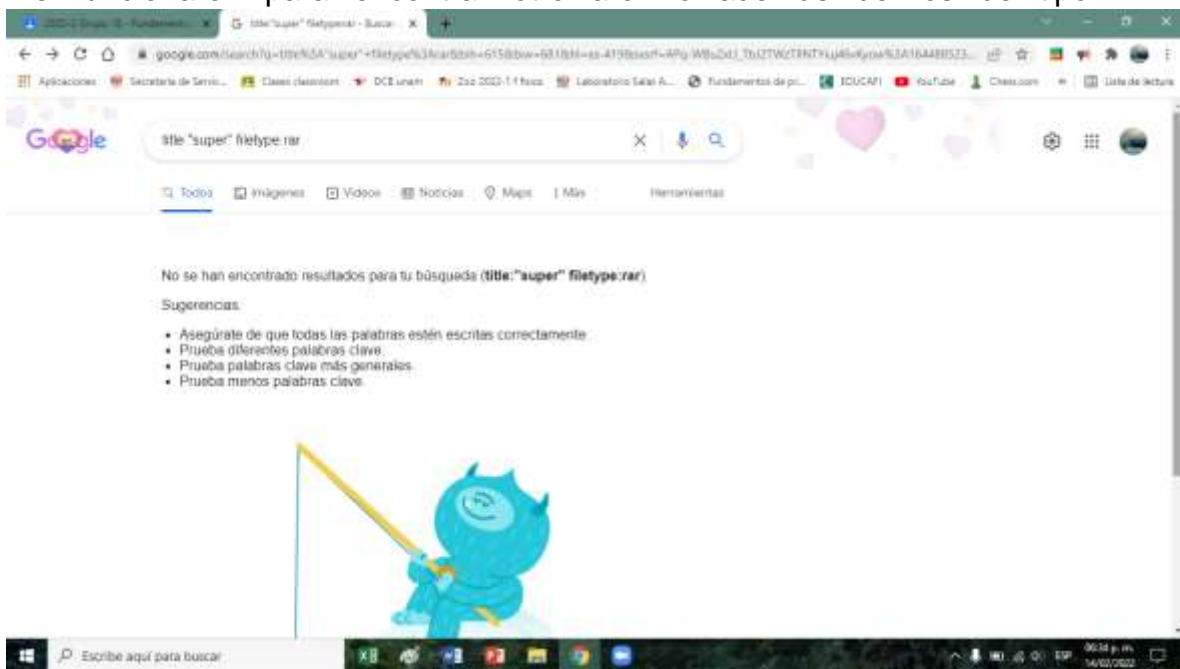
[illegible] × G title:"super" filetype:rar - Buscar ×

google.com/search?q=title%3A"super"+filetype%3Arar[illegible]

Aplicaciones Secretaría de Servic... Clases classroom DCB unam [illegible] Laboratorio Salas A... Fundamentos de pr... EDUCAFI YouTube Chess.com Lista de lectura

Google

title:"super" filetype:rar

Todos Imágenes Videos Noticias Maps Más Herramientas

No se han encontrado resultados para tu búsqueda (**title:"super" filetype:rar**).

Sugerencias:

- Asegúrate de que todas las palabras estén escritas correctamente.
- Prueba diferentes palabras clave.
- Prueba palabras clave más generales.
- Prueba menos palabras clave.

Escribe aquí para buscar

ESP 06:34 p. m. 14/02/2022